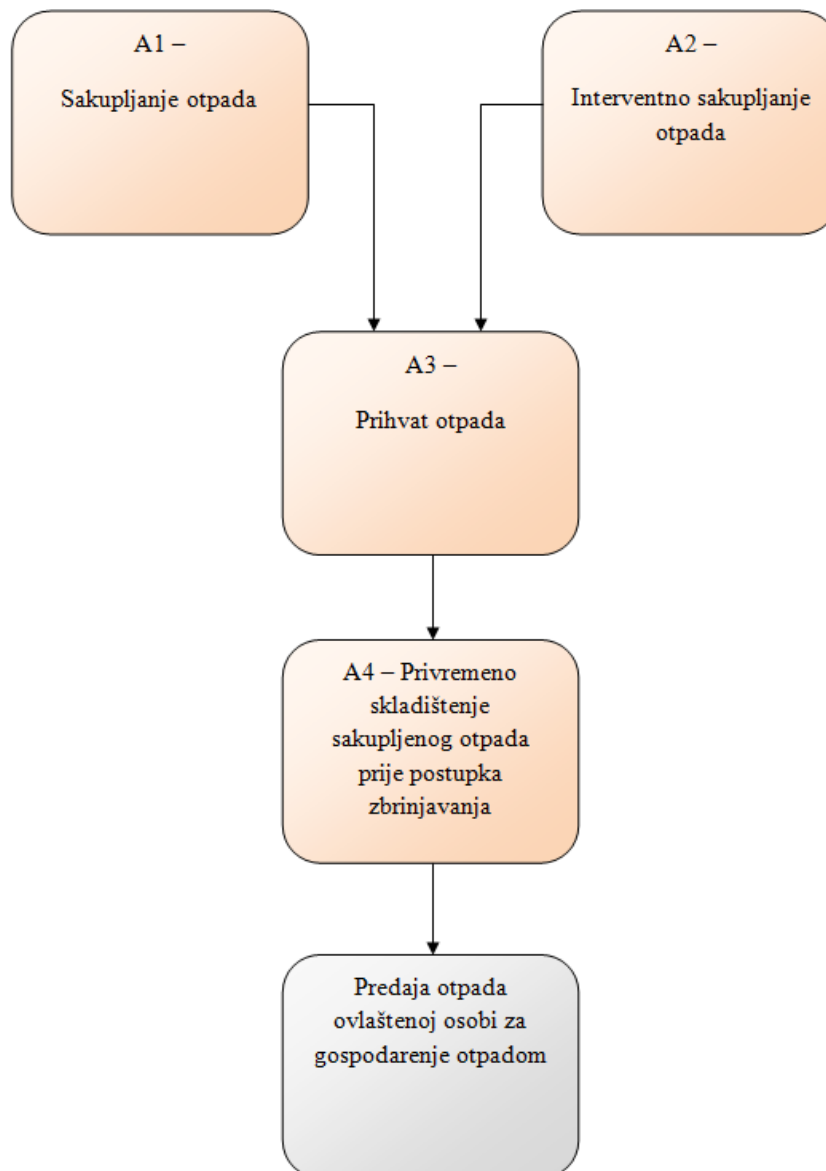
A1 –

Sakupljanje otpada

A2 –

Interventno sakupljanje otpada

A3 –

Prihvat otpada

A4 – Privremeno skladištenje sakupljenog otpada prije postupka zbrinjavanja

Predaja otpada ovlaštenoj osobi za gospodarenje otpadom